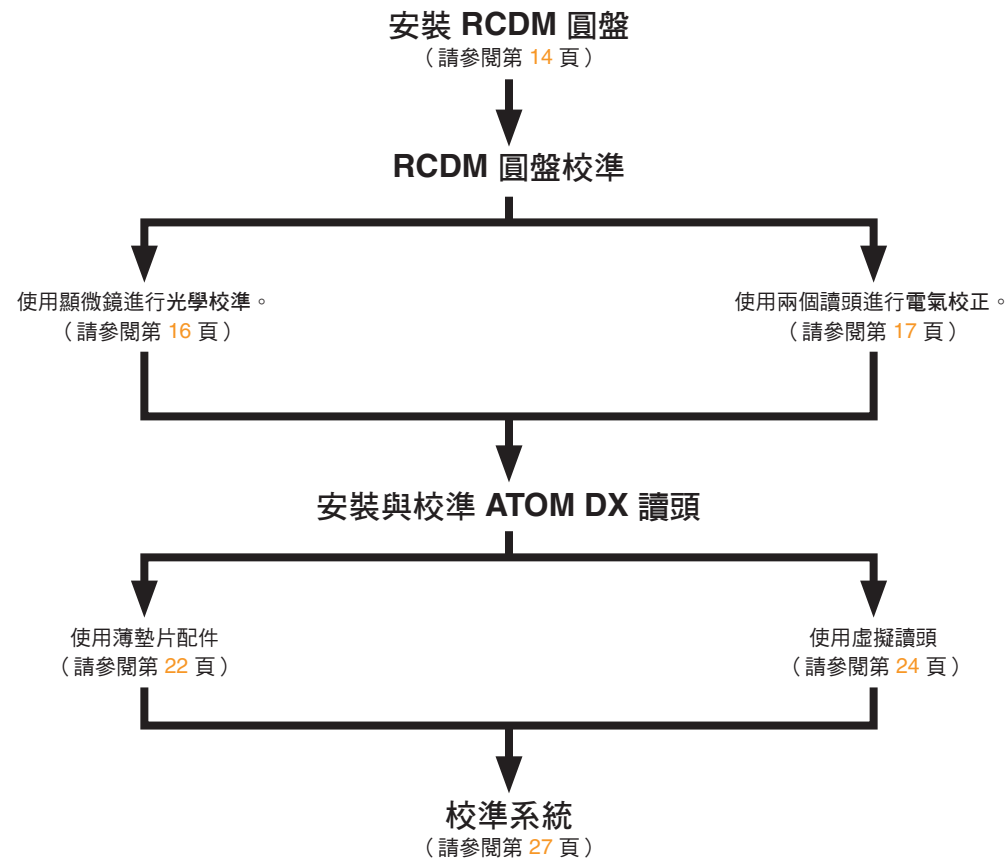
安裝 RCDM 圓盤
（請參閱第 14 頁）

RCDM 圓盤校準

使用顯微鏡進行光學校準。
（請參閱第 16 頁）

使用兩個讀頭進行電氣校正。
（請參閱第 17 頁）

安裝與校準 ATOM DX 讀頭

使用薄墊片配件
（請參閱第 22 頁）

使用虛擬讀頭
（請參閱第 24 頁）

校準系統
（請參閱第 27 頁）